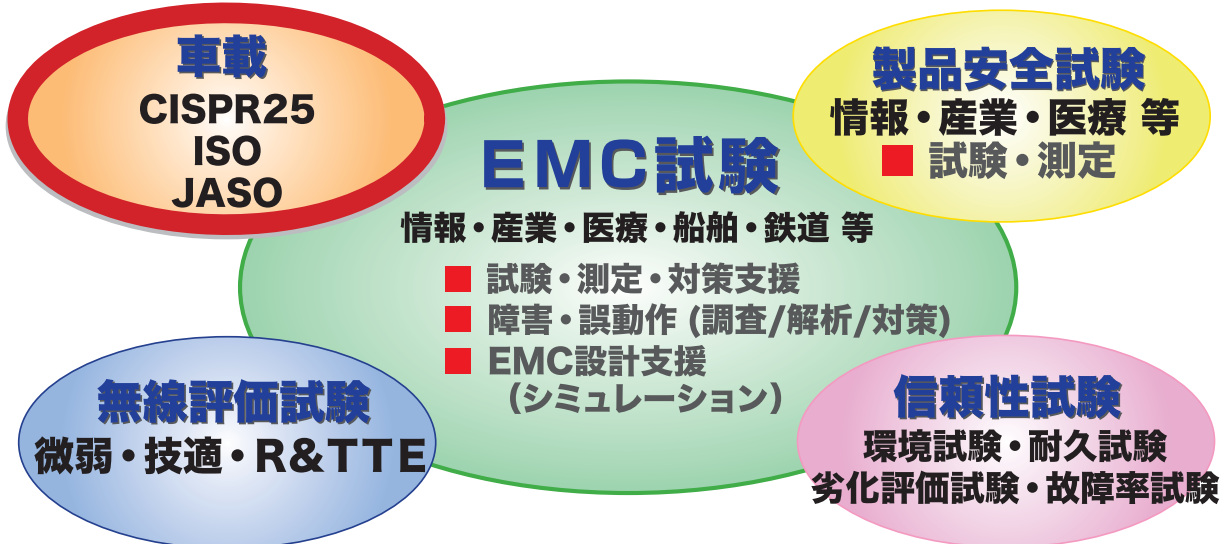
車載
CISPR25
ISO
JASO

製品安全試験
情報・産業・医療 等
■ 試験・測定

EMC試験
情報・産業・医療・船舶・鉄道 等
■ 試験・測定・対策支援
■ 障害・誤動作 (調査/解析/対策)
■ EMC設計支援
(シミュレーション)

無線評価試験
微弱・技適・R&TTE

信頼性試験
環境試験・耐久試験
劣化評価試験・故障率試験